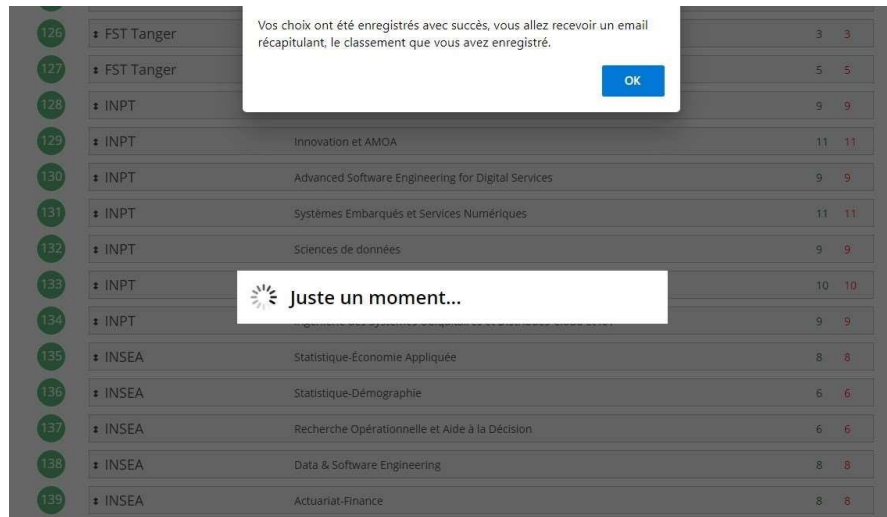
Vos choix ont été enregistrés avec succès, vous allez recevoir un email récapitulant, le classement que vous avez enregistré.

OK

| | | | | |
|---|---|---|---|---|
| 126 | FST Tanger | | 3 | 3 |
| 127 | FST Tanger | | 5 | 5 |
| 128 | INPT | | 9 | 9 |
| 129 | INPT | Innovation et AMOA | 11 | 11 |
| 130 | INPT | Advanced Software Engineering for Digital Services | 9 | 9 |
| 131 | INPT | Systèmes Embarqués et Services Numériques | 11 | 11 |
| 132 | INPT | Sciences de données | 9 | 9 |
| 133 | INPT | | 10 | 10 |
| 134 | INPT | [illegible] | 9 | 9 |
| 135 | INSEA | Statistique-Économie Appliquée | 8 | 8 |
| 136 | INSEA | Statistique-Démographie | 6 | 6 |
| 137 | INSEA | Recherche Opérationnelle et Aide à la Décision | 6 | 6 |
| 138 | INSEA | Data & Software Engineering | 8 | 8 |
| 139 | INSEA | Actuariat-Finance | 8 | 8 |

Juste un moment...